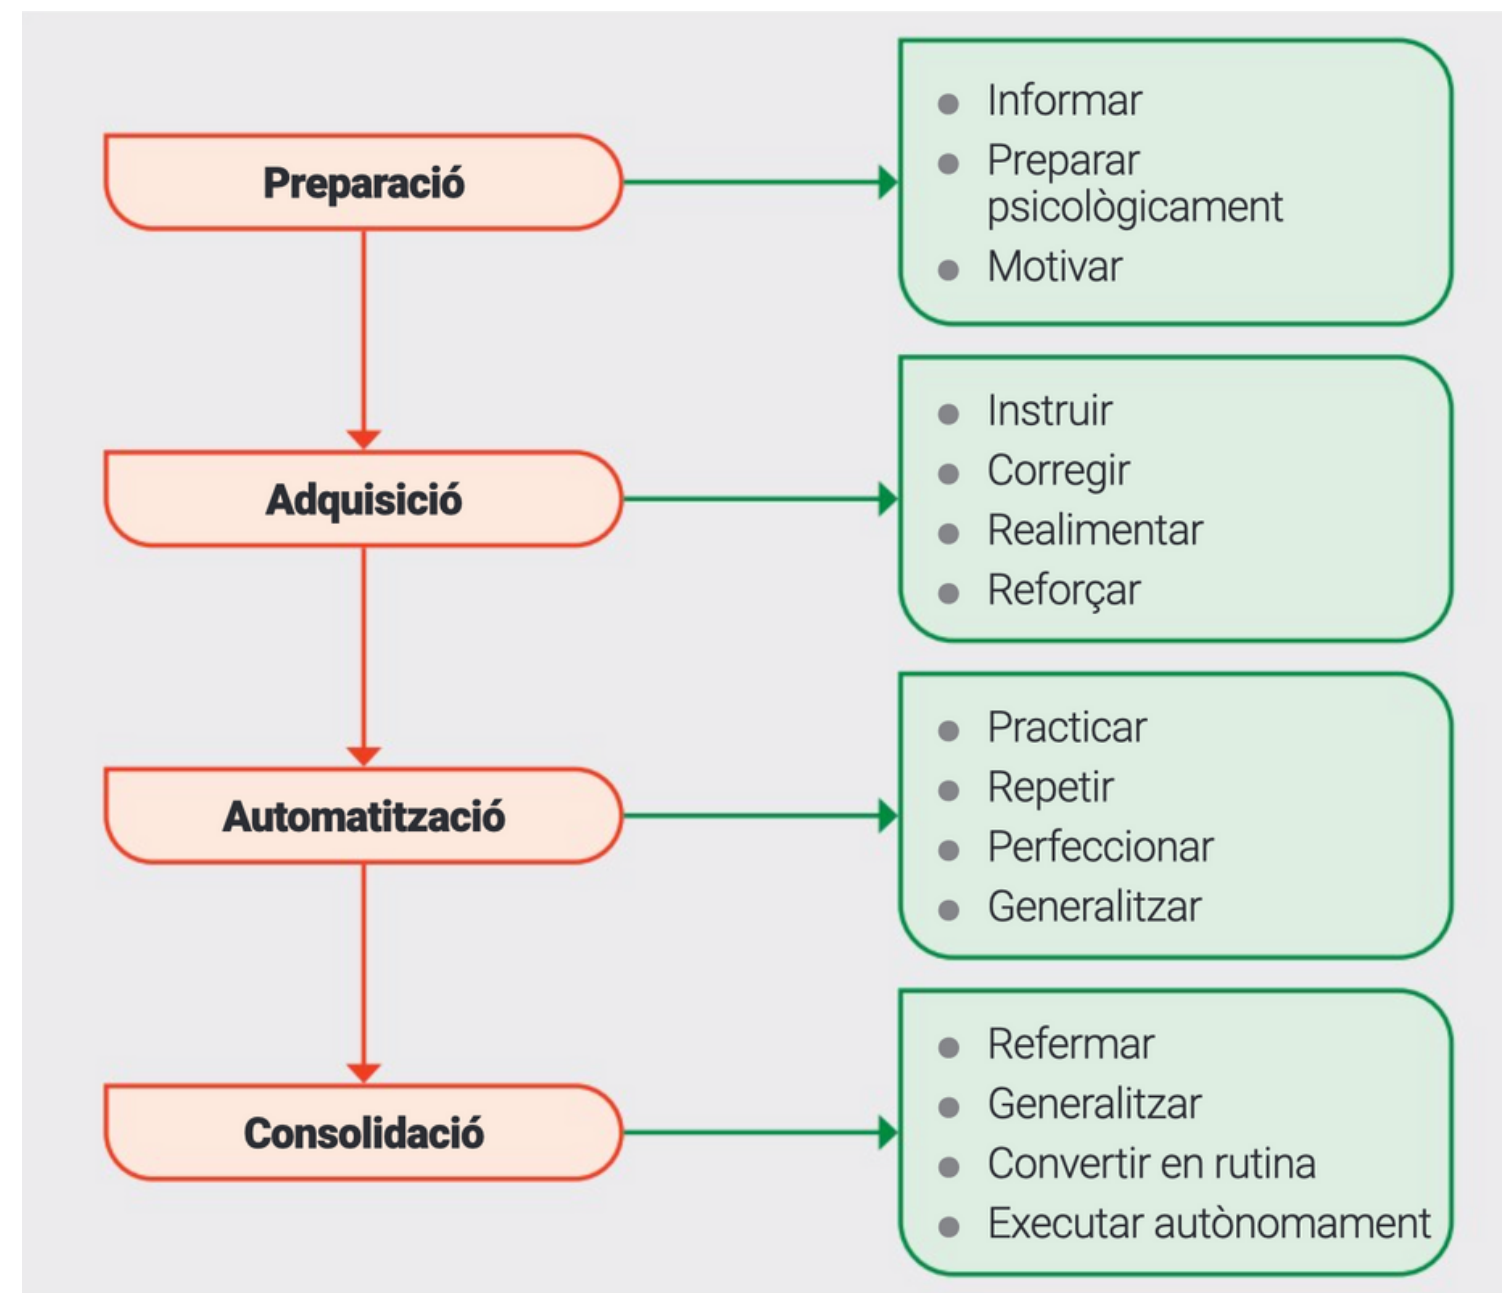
Preparació

- Informar
- Preparar psicològicament
- Motivar

Adquisició

- Instruir
- Corregir
- Realimentar
- Reforçar

Automatització

- Practicar
- Repetir
- Perfeccionar
- Generalitzar

Consolidació

- Refermar
- Generalitzar
- Convertir en rutina
- Executar autònomament